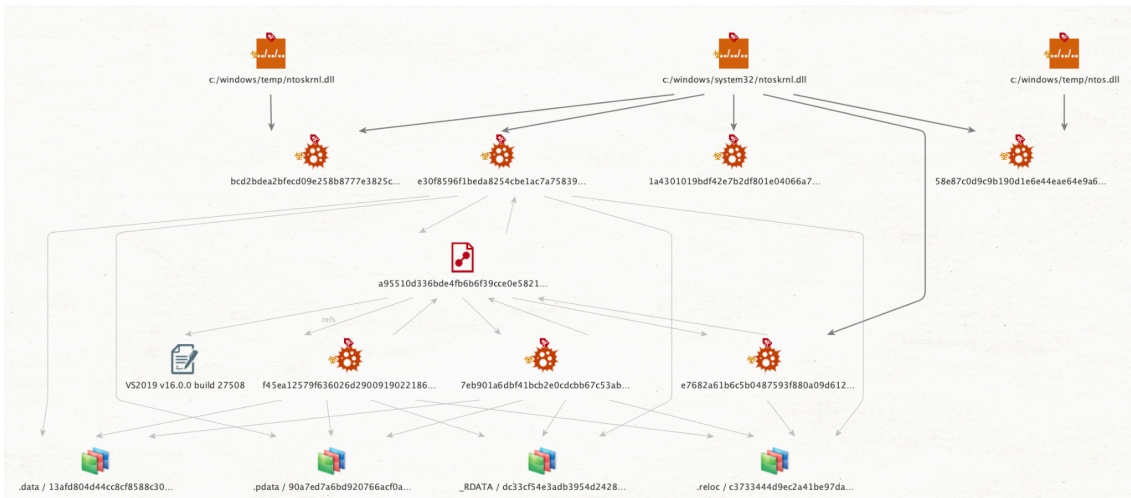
c:/windows/temp/ntoskrnl.dll

c:/windows/system32/ntoskrnl.dll

c:/windows/temp/ntos.dll

bcd2bdea2bfecd09e258b8777e3825c...

e30f8596f1beda8254cbe1ac7a75839...

1a4301019bdf42e7b2df801e04066a7...

58e87c0d9c9b190d1e6e44eae64e9a6...

a95510d336bde4fb6b6f39cce0e5821...

refs

VS2019 v16.0.0 build 27508

f45ea12579f636026d2900919022186...

7eb901a6dbf41bcb2e0cdcbb67c53ab...

e7682a61b6c5b0487593f880a09d612...

.data / 13afd804d44cc8cf8588c30...

.pdata / 90a7ed7a6bd920766acf0a...

_RDATA / dc33cf54e3adb3954d2428...

.reloc / c3733444d9ec2a41be97da...